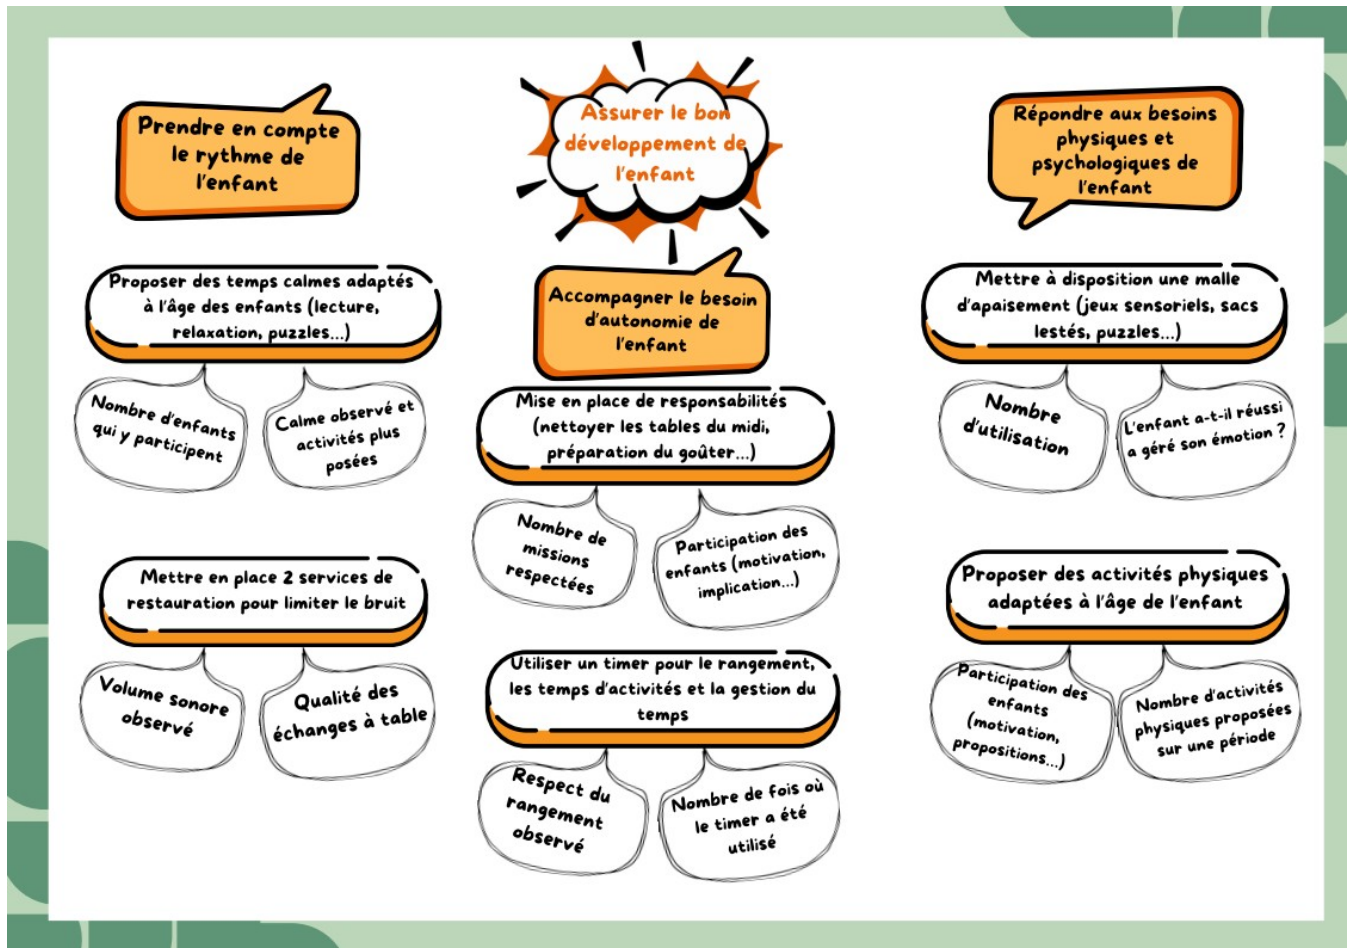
Assurer le bon développement de l'enfant

Prendre en compte le rythme de l'enfant

Proposer des temps calmes adaptés à l'âge des enfants (lecture, relaxation, puzzles...)

Nombre d'enfants qui y participent

Calme observé et activités plus posées

Mettre en place 2 services de restauration pour limiter le bruit

Volume sonore observé

Qualité des échanges à table

Accompagner le besoin d'autonomie de l'enfant

Mise en place de responsabilités (nettoyer les tables du midi, préparation du goûter...)

Nombre de missions respectées

Participation des enfants (motivation, implication...)

Utiliser un timer pour le rangement, les temps d'activités et la gestion du temps

Respect du rangement observé

Nombre de fois où le timer a été utilisé

Répondre aux besoins physiques et psychologiques de l'enfant

Mettre à disposition une malle d'apaisement (jeux sensoriels, sacs lestés, puzzles...)

Nombre d'utilisation

L'enfant a-t-il réussi a géré son émotion ?

Proposer des activités physiques adaptées à l'âge de l'enfant

Participation des enfants (motivation, propositions...)

Nombre d'activités physiques proposées sur une période